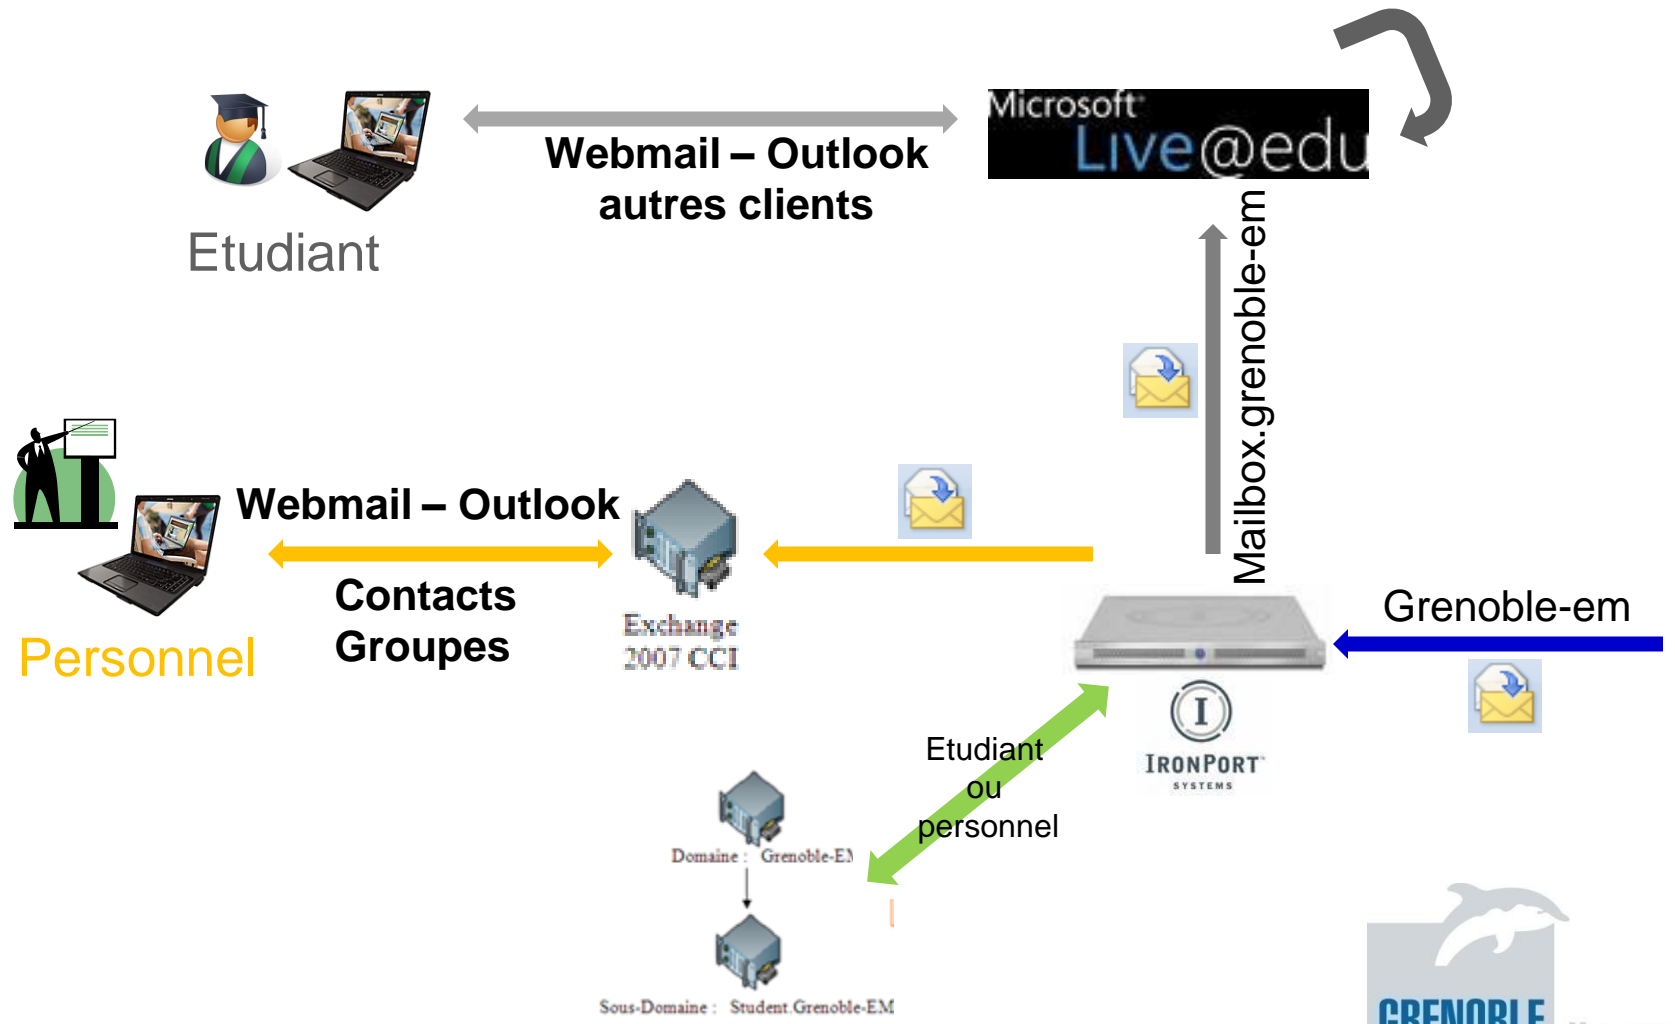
Microsoft Live@edu

Webmail – Outlook autres clients

Etudiant

Mailbox.grenoble-em

Webmail – Outlook

Contacts Groupes

Exchange 2007 CCI

Personnel

Grenoble-em

IRONPORT SYSTEMS

Etudiant ou personnel

Domaine : Grenoble-EM

Sous-Domaine : Student.Grenoble-EM

GRENOBLE